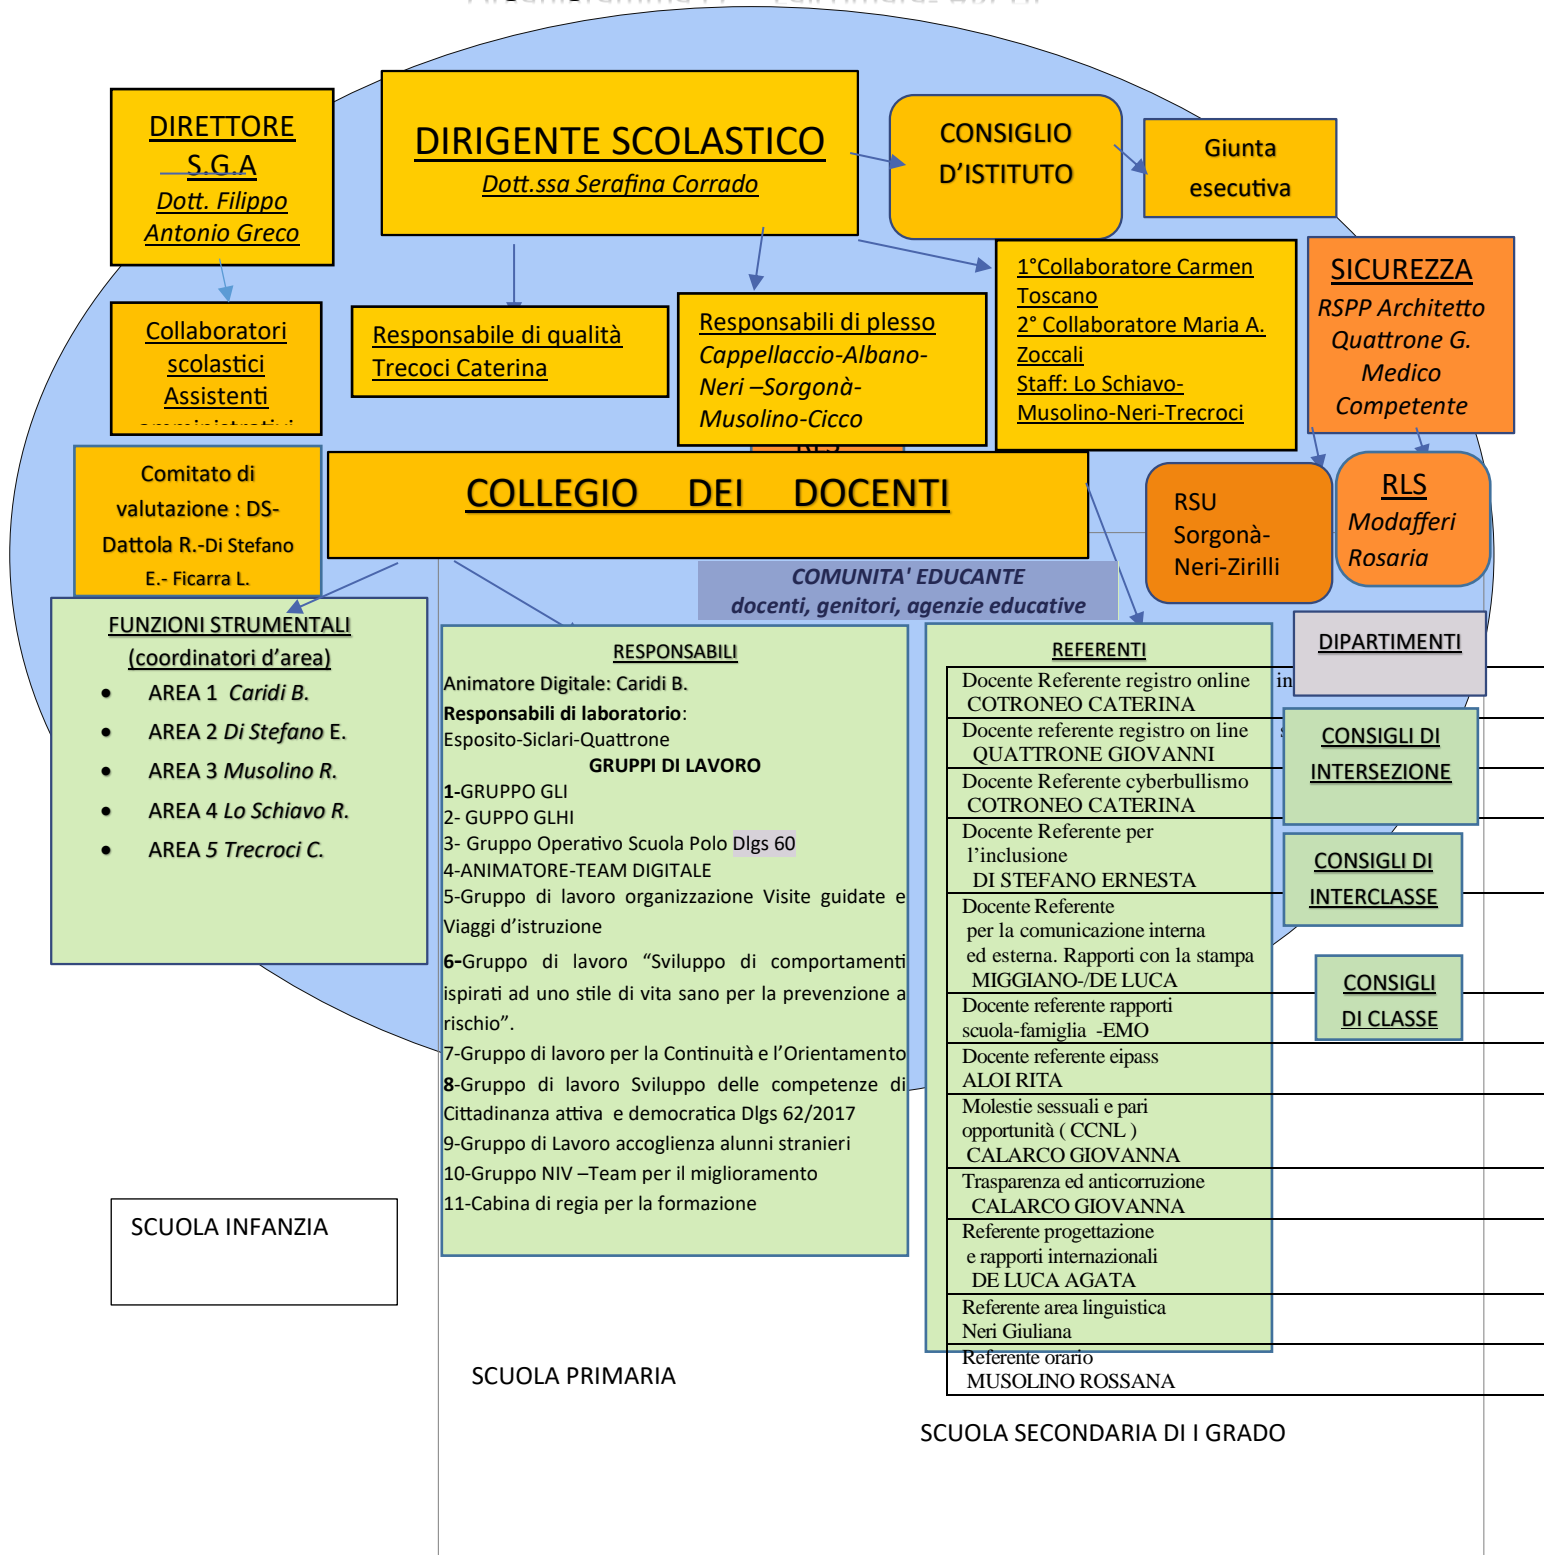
DIRETTORE S.G.A
Dott. Filippo Antonio Greco

DIRIGENTE SCOLASTICO
Dott.ssa Serafina Corrado

CONSIGLIO D'ISTITUTO

Giunta esecutiva

Collaboratori scolastici Assistenti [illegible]

Responsabile di qualità Trecoci Caterina

Responsabili di plesso Cappellaccio-Albano-Neri –Sorgonà-Musolino-Cicco

1°Collaboratore Carmen Toscano
2° Collaboratore Maria A. Zoccali
Staff: Lo Schiavo-Musolino-Neri-Trecroci

SICUREZZA
RSPP Architetto Quattrone G. Medico Competente

Comitato di valutazione : DS-Dattola R.-Di Stefano E.- Ficarra L.

COLLEGIO DEI DOCENTI

RSU Sorgonà-Neri-Zirilli

RLS
Modafferi Rosaria

COMUNITA' EDUCANTE
docenti, genitori, agenzie educative

FUNZIONI STRUMENTALI
(coordinatori d'area)
• AREA 1 Caridi B.
• AREA 2 Di Stefano E.
• AREA 3 Musolino R.
• AREA 4 Lo Schiavo R.
• AREA 5 Trecroci C.

RESPONSABILI
Animatore Digitale: Caridi B.
Responsabili di laboratorio:
Esposito-Siclari-Quattrone
GRUPPI DI LAVORO
1-GRUPPO GLI
2- GUPPO GLHI
3- Gruppo Operativo Scuola Polo Dlgs 60
4-ANIMATORE-TEAM DIGITALE
5-Gruppo di lavoro organizzazione Visite guidate e Viaggi d'istruzione
6-Gruppo di lavoro "Sviluppo di comportamenti ispirati ad uno stile di vita sano per la prevenzione a rischio".
7-Gruppo di lavoro per la Continuità e l'Orientamento
8-Gruppo di lavoro Sviluppo delle competenze di Cittadinanza attiva e democratica Dlgs 62/2017
9-Gruppo di Lavoro accoglienza alunni stranieri
10-Gruppo NIV –Team per il miglioramento
11-Cabina di regia per la formazione

REFERENTI
Docente Referente registro online COTRONEO CATERINA
Docente referente registro on line QUATTRONE GIOVANNI
Docente Referente cyberbullismo COTRONEO CATERINA
Docente Referente per l'inclusione DI STEFANO ERNESTA
Docente Referente per la comunicazione interna ed esterna. Rapporti con la stampa MIGGIANO-/DE LUCA
Docente referente rapporti scuola-famiglia -EMO
Docente referente eipass ALOI RITA
Molestie sessuali e pari opportunità ( CCNL ) CALARCO GIOVANNA
Trasparenza ed anticorruzione CALARCO GIOVANNA
Referente progettazione e rapporti internazionali DE LUCA AGATA
Referente area linguistica Neri Giuliana
Referente orario MUSOLINO ROSSANA

DIPARTIMENTI

CONSIGLI DI INTERSEZIONE

CONSIGLI DI INTERCLASSE

CONSIGLI DI CLASSE

SCUOLA INFANZIA

SCUOLA PRIMARIA

SCUOLA SECONDARIA DI I GRADO